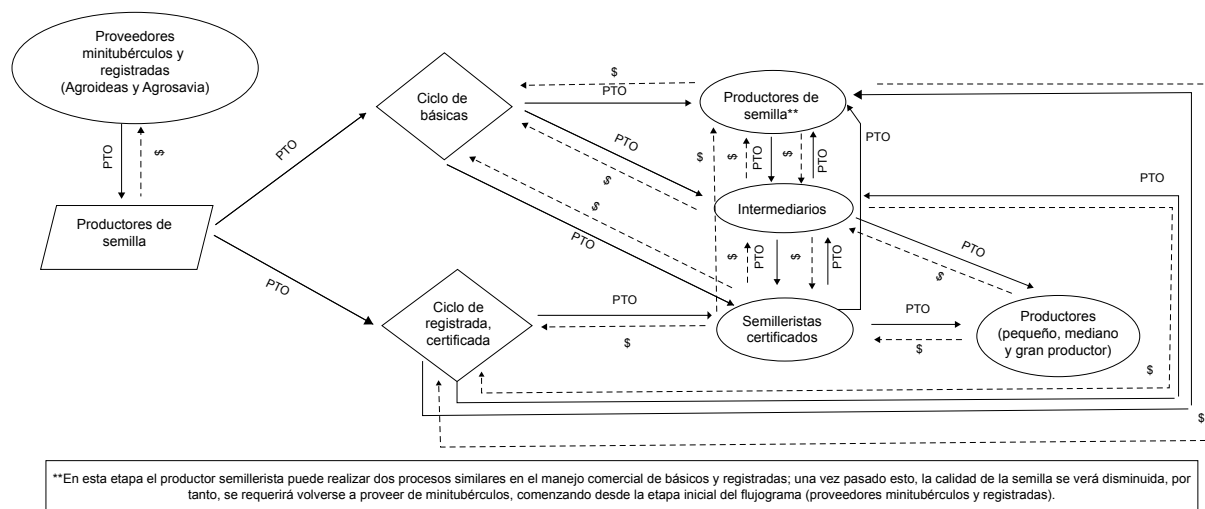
Proveedores minitubérculos y registradas (Agroideas y Agrosavia)

PTO
$

Productores de semilla

PTO
PTO

Ciclo de básicas

Ciclo de registrada, certificada

$
PTO
PTO
$
$
PTO

Productores de semilla**

$
PTO
$
PTO
PTO

Intermediarios

$
PTO
$
PTO
PTO
$

PTO
$

Semilleristas certificados

PTO
$

Productores (pequeño, mediano y gran productor)

PTO
$
$

**En esta etapa el productor semillerista puede realizar dos procesos similares en el manejo comercial de básicos y registradas; una vez pasado esto, la calidad de la semilla se verá disminuida, por tanto, se requerirá volverse a proveer de minitubérculos, comenzando desde la etapa inicial del flujograma (proveedores minitubérculos y registradas).